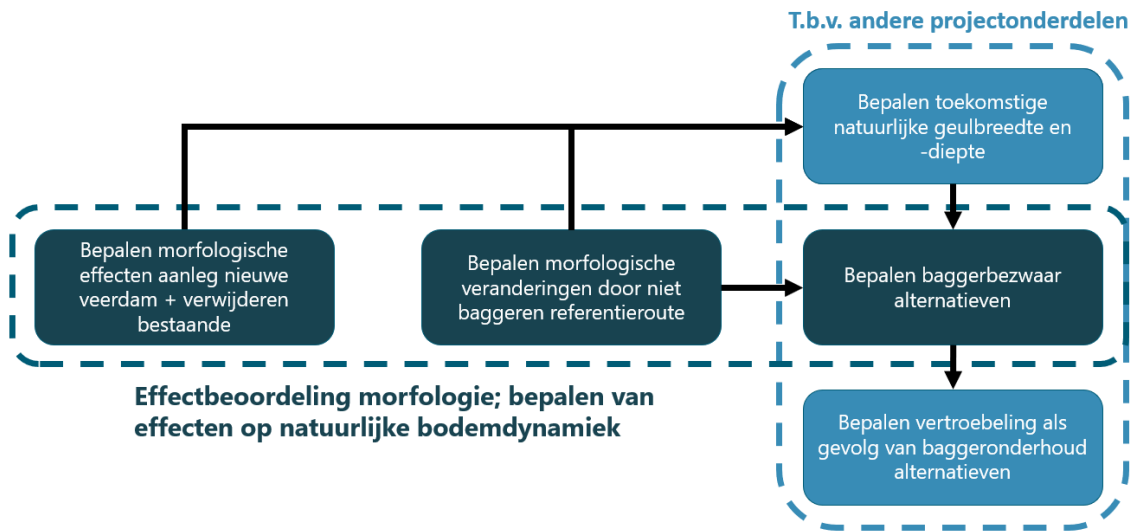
T.b.v. andere projectonderdelen

Bepalen toekomstige natuurlijke geulbreedte en -diepte

Bepalen morfologische effecten aanleg nieuwe veerdam + verwijderen bestaande

Bepalen morfologische veranderingen door niet baggeren referentieroute

Bepalen baggerbezwaar alternatieven

Bepalen vertroebeling als gevolg van baggeronderhoud alternatieven

Effectbeoordeling morfologie; bepalen van effecten op natuurlijke bodemdynamiek